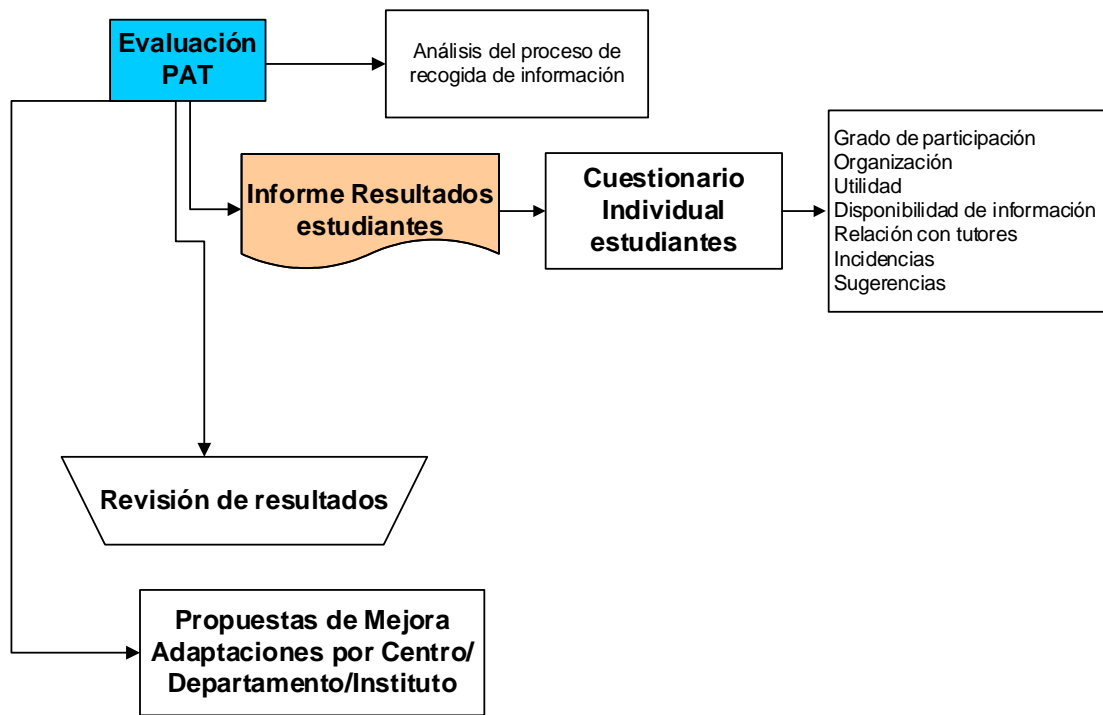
Evaluación PAT

Análisis del proceso de recogida de información

Informe Resultados estudiantes

Cuestionario Individual estudiantes

Grado de participación
Organización
Utilidad
Disponibilidad de información
Relación con tutores
Incidencias
Sugerencias

Revisión de resultados

Propuestas de Mejora
Adaptaciones por Centro/
Departamento/Instituto